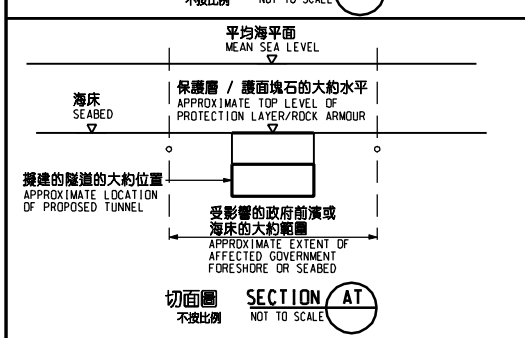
不按比例 NOT TO SCALE

平均海平面
MEAN SEA LEVEL

海床
SEABED

保護層 / 護面塊石的大約水平
APPROXIMATE TOP LEVEL OF PROTECTION LAYER/ROCK ARMOUR

擬建的隧道的大約位置
APPROXIMATE LOCATION OF PROPOSED TUNNEL

受影響的政府前濱或海床的大約範圍
APPROXIMATE EXTENT OF AFFECTED GOVERNMENT FORESHORE OR SEABED

切面圖 SECTION AT
不按比例 NOT TO SCALE